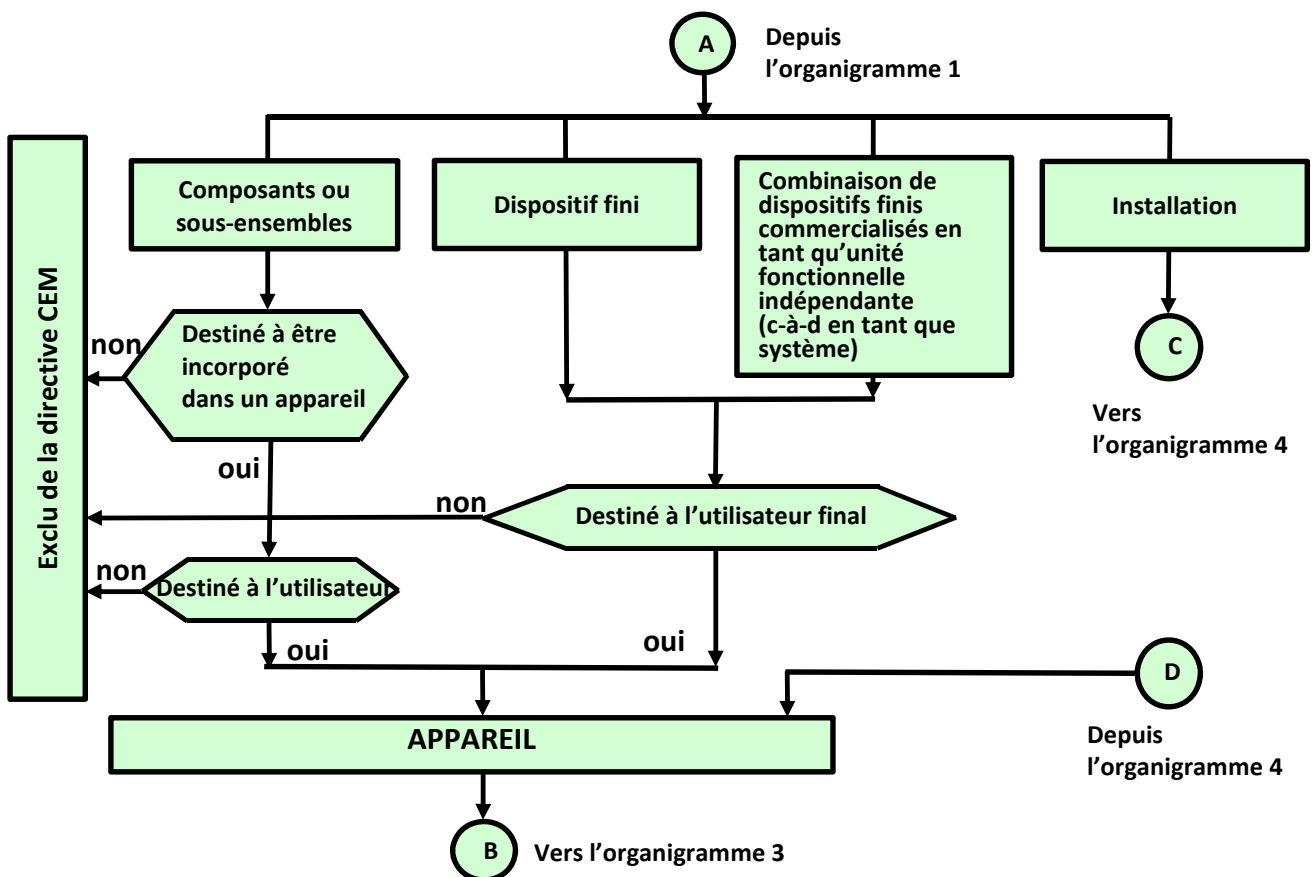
A
Depuis l'organigramme 1

Exclu de la directive CEM

Composants ou sous-ensembles

Dispositif fini

Combinaison de dispositifs finis commercialisés en tant qu'unité fonctionnelle indépendante (c-à-d en tant que système)

Installation

non

Destiné à être incorporé dans un appareil

C

Vers l'organigramme 4

oui

non

Destiné à l'utilisateur final

non

Destiné à l'utilisateur

oui

oui

D

APPAREIL

Depuis l'organigramme 4

B
Vers l'organigramme 3